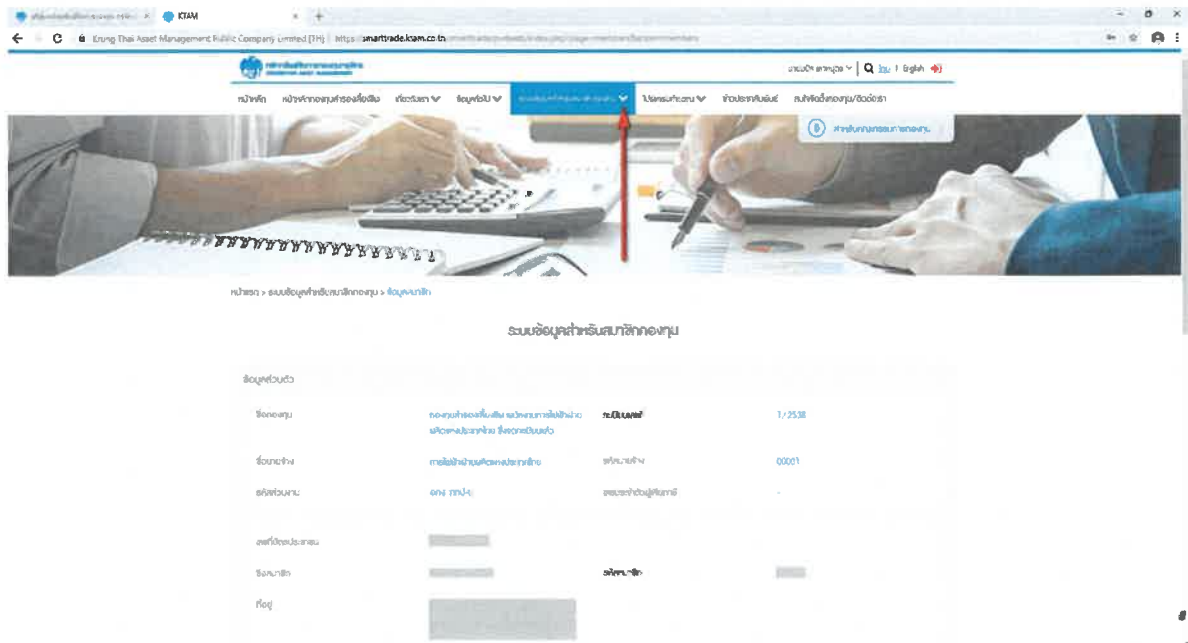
KTAM

Krung Thai Asset Management Public Company Limited [TH] | https://smarttrade.ktam.co.th

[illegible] | ไทย | English

หน้าหลัก หน้าหลักกองทุนสำรองเลี้ยงชีพ เกี่ยวกับเรา ข้อมูลทั่วไป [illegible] ให้ความรู้ ข่าวประชาสัมพันธ์ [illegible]

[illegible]

หน้าแรก > ระบบข้อมูลสำหรับสมาชิกกองทุน > ข้อมูลสมาชิก

ระบบข้อมูลสำหรับสมาชิกกองทุน

ข้อมูลส่วนตัว

ชื่อกองทุน | กองทุนสำรองเลี้ยงชีพ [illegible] | ทะเบียนเลขที่ | 1/2538

ชื่อนายจ้าง | การไฟฟ้าฝ่ายผลิตแห่งประเทศไทย | รหัสนายจ้าง | 00001

รหัสส่วนงาน | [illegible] | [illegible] | -

เลขที่บัตรประชาชน

ชื่อสมาชิก | รหัสสมาชิก

ที่อยู่